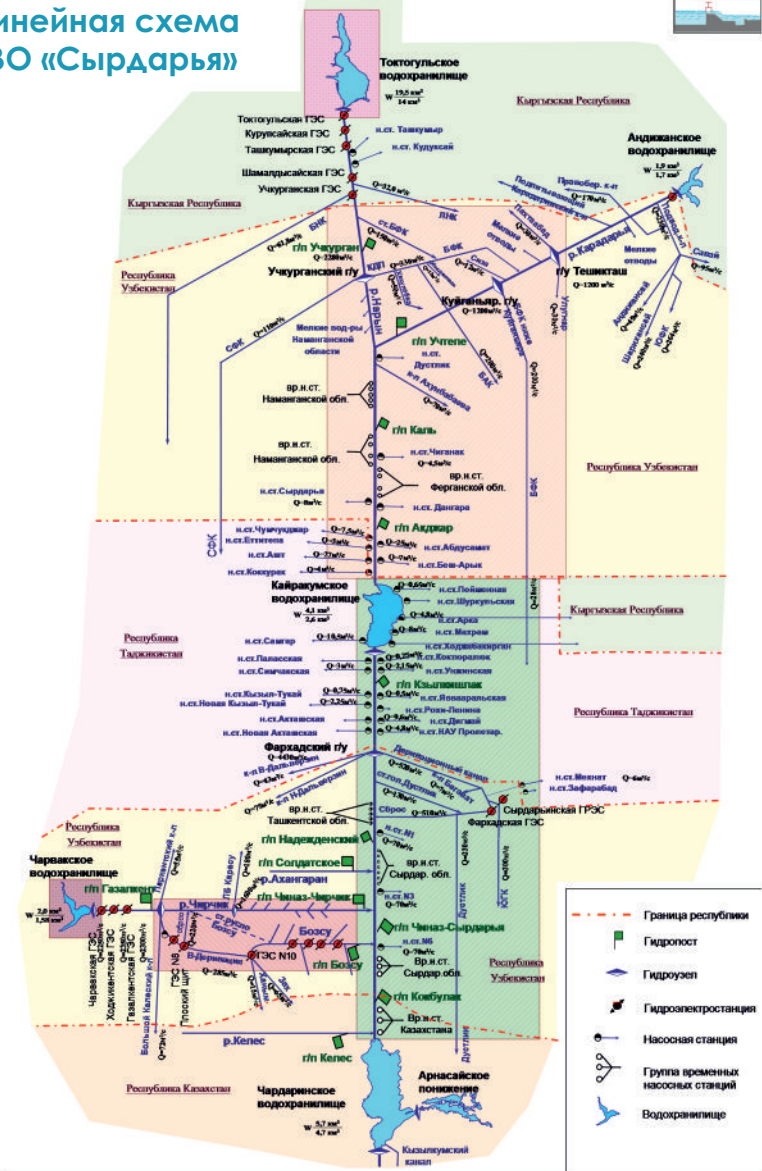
инейная схема
ВО «Сырдарья»

Токтогульское водохранилище
W $\frac{19,5 км^3}{14 км^3}$

Кыргызская Республика

Токтогульская ГЭС
Курупсайская ГЭС
Ташкумырская ГЭС
Шамалдысайская ГЭС
Учкурганская ГЭС

н.ст. Ташкумыр
н.ст. Кудуксай

Андижанское водохранилище
W $\frac{1,9 км^3}{1,7 км^3}$

Кыргызская Республика

БНК
Q=42,8м³/с
г/п Учкурган
Q=2200м³/с
Учкурганский г/у
ст.БФК
ЛНК
БФК
Касансай
КБП
р.Нарын
Кугеньяр. г/у
Q=1200м³/с
р.Карадарья
г/у Тештикташ
Q=1200 м³/с
Мелкие отводы
Шахрихан
Савай
Андижансай
ЮФК

Республика Узбекистан

СФК
Q=110м³/с
Мелкие вод-ры Наманганской области
г/п Учтепе
н.ст. Дустлик
н.ст. Ахунбабаева
БАК
Улугнар

вр.н.ст. Наманганской обл.
г/п Каль
вр.н.ст. Наманганской обл.
н.ст. Чиганак
Q=4,5м³/с
вр.н.ст. Ферганской обл.
н.ст. Сырдарья
Q=8м³/с
н.ст. Дангара
БФК

Республика Узбекистан

СФК
г/п Акджар
н.ст.Чумчукджар
н.ст.Еттитепа
н.ст.Ават
н.ст.Коккурак
Q=7,5м³/с
Q=2м³/с
Q=27м³/с
Q=4м³/с
Q=25м³/с
н.ст. Абдусамат
Q=9м³/с
н.ст.Бек-Арык

Кайраккумское водохранилище
W $\frac{4,1 км^3}{2,6 км^3}$
н.ст.Пойменная
н.ст.Шуркульская
н.ст.Арка
н.ст.Мехрон
н.ст.Ходжабакирган
н.ст.Костоналик
н.ст.Ункинская
Q=6,5м³/с
Q=4,8м³/с
Q=8м³/с
Q=28м³/с

Кыргызская Республика

Республика Таджикистан

н.ст.Самгар
Q=18,5м³/с
н.ст.Паласская
н.ст.Смичакская
Q=1м³/с
Q=9,25м³/с
Q=2,1м³/с
г/п Кызылкишлак
н.ст.Кызыл-Тукай
н.ст.Новая Кызыл-Тукай
Q=0,75м³/с
Q=2,25м³/с
Q=6,5м³/с
н.ст.Янгиарыкская
н.ст.Рохи-Ленина
н.ст.Дигмай
н.ст.НАУ Проектор.
н.ст.Актанская
н.ст.Новая Актанская
Q=9,6м³/с
Q=4,3м³/с

Республика Таджикистан

Фархадский г/у
Q=1450м³/с
к-л В.Дальверзин
Q=43м³/с
Q=75м³/с
к-л Н.Дальверзин
Дальверзинский канал
ст.гол.Дустлик
Сброс
вр.н.ст. Ташкентской обл.
Q=514м³/с
н.ст.Мехнат
н.ст.Зафарабад
Q=6м³/с
Сырдарьинская ГРЭС
Фархадская ГЭС

Республика Узбекистан

г/п Надеждинский
н.ст. М1
Q=70м³/с
г/п Солдатское
вр.н.ст. Сырдар. обл.
р.Ахангаран
н.ст. М3
Q=70м³/с
ЮГК
Дустлик

Чарвакское водохранилище
W $\frac{2,0 км^3}{1,58 км^3}$
г/п Газалкент
р.Чирчик
г/п Чиназ-Чирчик
ст.Русло Бозсу
Бозсу
ГЭС N10
г/п Бозсу
г/п Чиназ-Сырдарья
н.ст. М6
Вр.н.ст. Сырдар.обл.
Республика Узбекистан
г/п Кокбулак
Вр.н.ст. Казахстана
Чарвакская ГЭС
Ходжикентская ГЭС
Газалкентская ГЭС
ГЭС N8
Плоский щит
Большой Келесский к-л
Паркентский к-л
Q=285м³/с
Q=73м³/с
Q=280м³/с
р.Келес
г/п Келес
Дустлик

Республика Казахстан

Чардаринское водохранилище
W $\frac{5,7 км^3}{4,7 км^3}$
Арнасайское понижение
Кызылкумский канал

Граница республики
Гидропост
Гидроузел
Гидроэлектростанция
Насосная станция
Группа временных насосных станций
Водохранилище